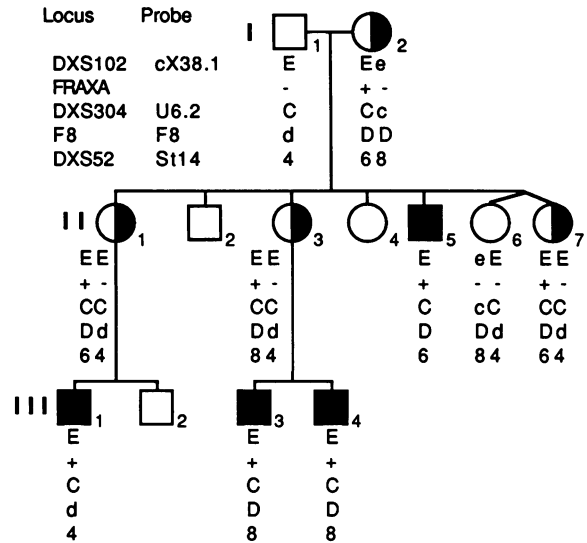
| Locus | Probe |
|---|---|
| DXS102 | cX38.1 |
| FRAXA | |
| DXS304 | U6.2 |
| F8 | F8 |
| DXS52 | St14 |

I

1
E
-
C
d
4

2
Ee
+ -
Cc
DD
68

II

1
EE
+ -
CC
Dd
64

2

3
EE
+ -
CC
Dd
84

4

5
E
+
C
D
6

6
eE
- -
cC
Dd
84

7
EE
+ -
CC
Dd
64

III

1
E
+
C
d
4

2

3
E
+
C
D
8

4
E
+
C
D
8